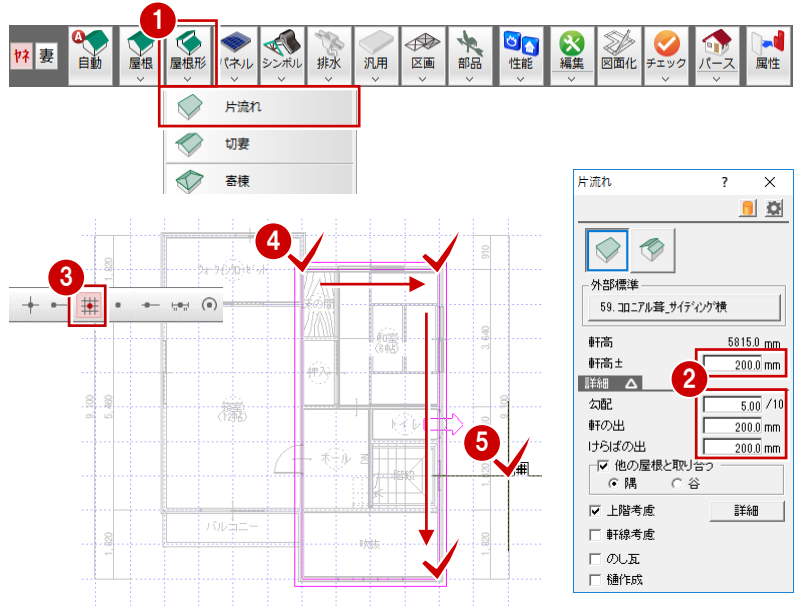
ﾔﾈ 妻 自動 屋根 屋根形 パネル シンボル 排水 汎用 区画 部品 性能 編集 図面化 チェック パース 属性

1

片流れ
切妻
寄棟

3
4
5

片流れ ? ×

外部標準
59.コロニアル葺_サイディング横

軒高 5815.0 mm
軒高± 200.0 mm

2

詳細
勾配 5.00 /10
軒の出 200.0 mm
けらばの出 200.0 mm
☑ 他の屋根と取り合う
◉ 隅 ○ 谷
☑ 上階考慮 詳細
☐ 軒線考慮
☐ のし瓦
☐ 樋作成

ウォークインクローゼット
和室
押入
洋室
トイレ
ホール
階段
バルコニー
吹抜
910
1,820
3,640
5,460
9,100
1,820
1,820
1,820